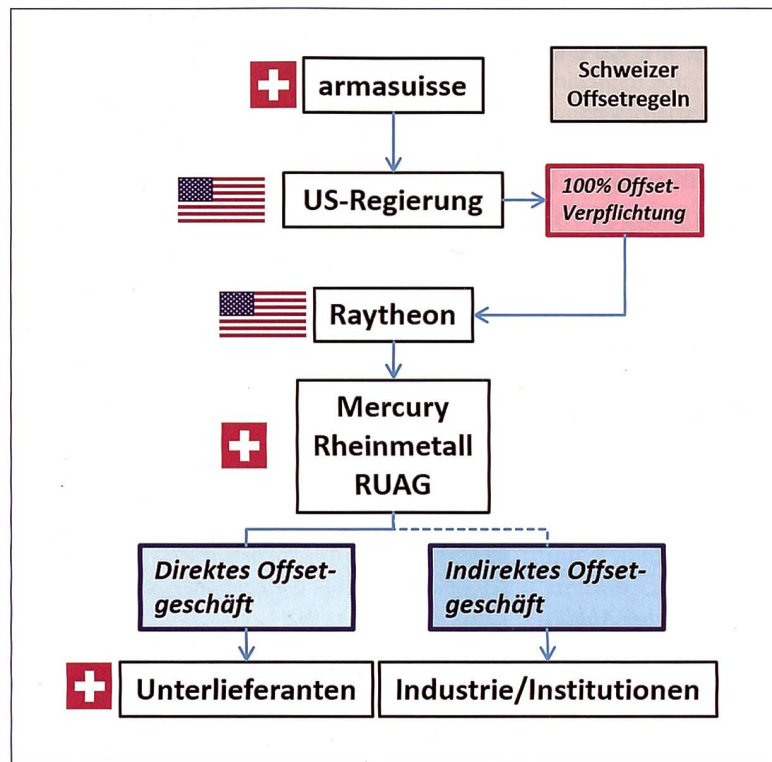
armasuisse

Schweizer Offsetregeln

US-Regierung

100% Offset-Verpflichtung

Raytheon

Mercury Rheinmetall RUAG

Direktes Offsetgeschäft

Indirektes Offsetgeschäft

Unterlieferanten

Industrie/Institutionen